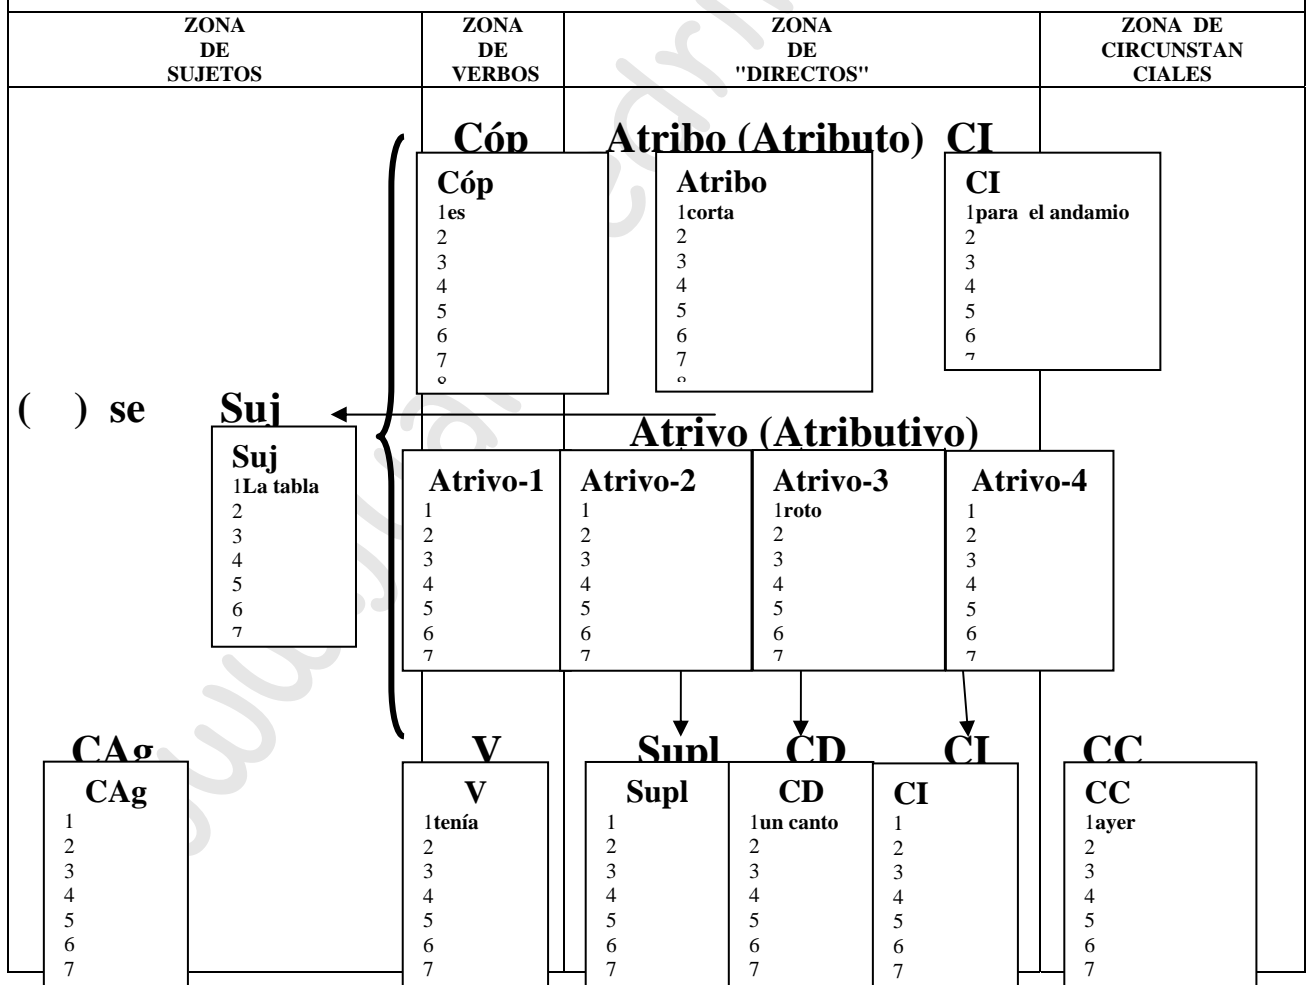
| ZONA DE SUJETOS | ZONA DE VERBOS | ZONA DE "DIRECTOS" | ZONA DE CIRCUNSTANCIALES |
|---|---|---|---|

Cóp Atribo (Atributo) CI

Cóp
1es
2
3
4
5
6
7

Atribo
1corta
2
3
4
5
6
7

CI
1para el andamio
2
3
4
5
6

( ) se Suj

Suj
1La tabla
2
3
4
5
6
7

Atrivo (Atributivo)

Atrivo-1
1
2
3
4
5
6
7

Atrivo-2
1
2
3
4
5
6
7

Atrivo-3
1roto
2
3
4
5
6
7

Atrivo-4
1
2
3
4
5
6
7

CAg V Supl CD CI CC

CAg
1
2
3
4
5
6
7

V
1tenía
2
3
4
5
6
7

Supl
1
2
3
4
5
6
7

CD
1un canto
2
3
4
5
6
7

CI
1
2
3
4
5
6
7

CC
1ayer
2
3
4
5
6
7